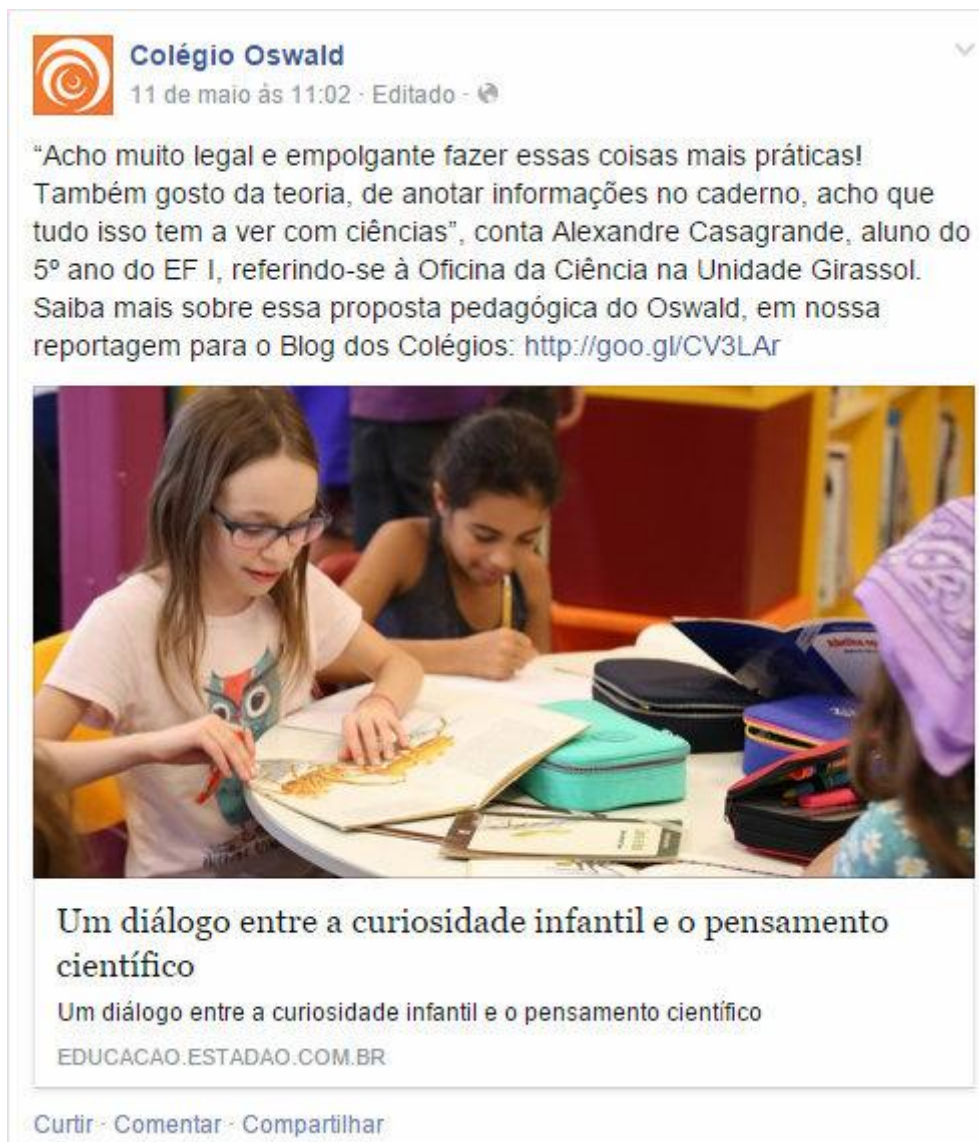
Colégio Oswald
11 de maio às 11:02 · Editado ·

“Acho muito legal e empolgante fazer essas coisas mais práticas! Também gosto da teoria, de anotar informações no caderno, acho que tudo isso tem a ver com ciências”, conta Alexandre Casagrande, aluno do 5º ano do EF I, referindo-se à Oficina da Ciência na Unidade Girassol. Saiba mais sobre essa proposta pedagógica do Oswald, em nossa reportagem para o Blog dos Colégios: http://goo.gl/CV3LAr

Um diálogo entre a curiosidade infantil e o pensamento científico

Um diálogo entre a curiosidade infantil e o pensamento científico

EDUCACAO.ESTADAO.COM.BR

Curtir · Comentar · Compartilhar